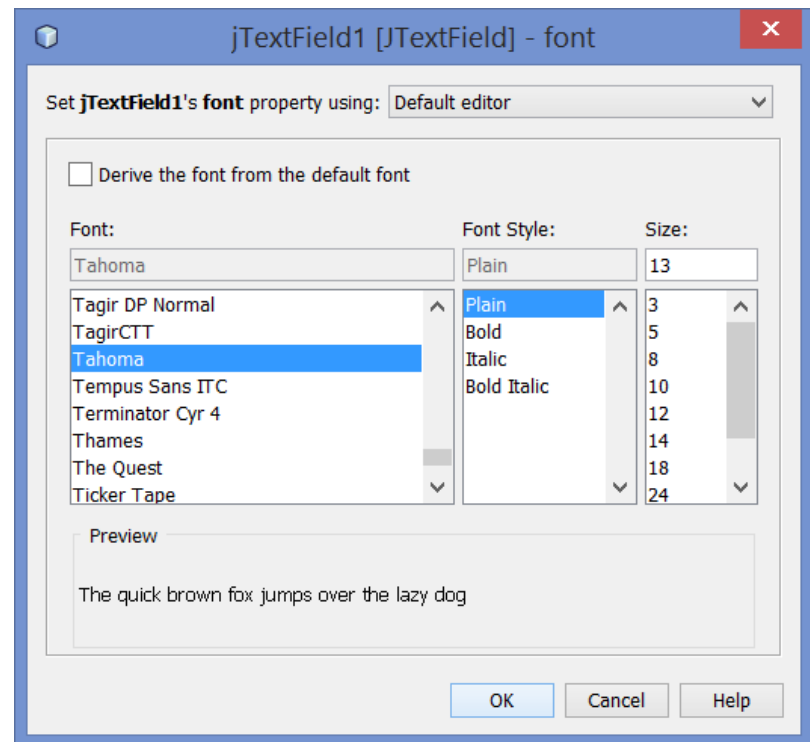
jTextField1 [JTextField] - font

Set **jTextField1**'s **font** property using: Default editor

Derive the font from the default font

Font:
Tahoma
Tagir DP Normal
TagirCTT
Tahoma
Tempus Sans ITC
Terminator Cyr 4
Thames
The Quest
Ticker Tape

Font Style:
Plain
Plain
Bold
Italic
Bold Italic

Size:
13
3
5
8
10
12
14
18
24

Preview

The quick brown fox jumps over the lazy dog

OK
Cancel
Help